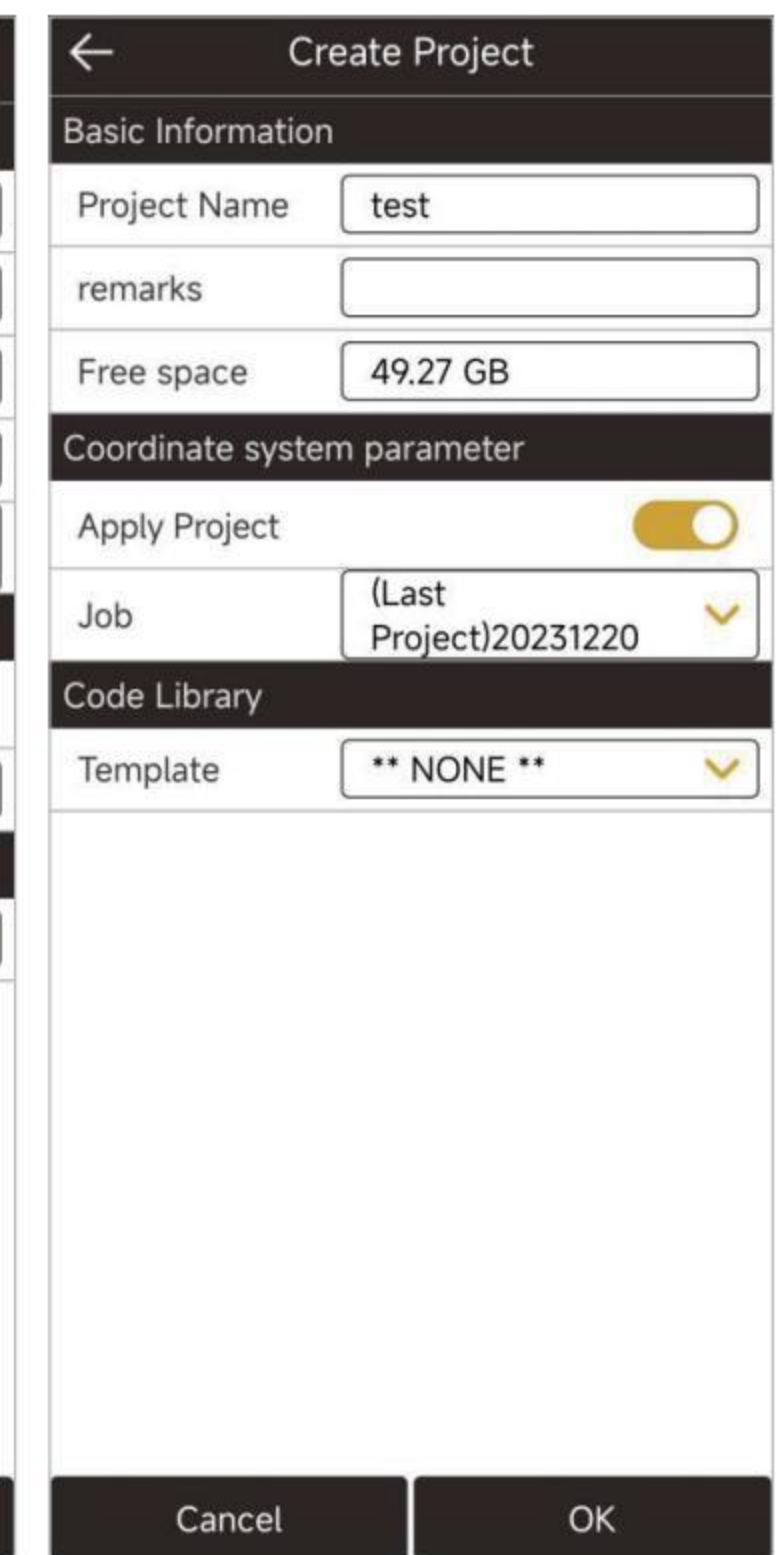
Create Project

Basic Information

Project Name test

remarks

Free space 49.27 GB

Coordinate system parameter

Apply Project

Job (Last Project)20231220

Code Library

Template ** NONE **

Cancel OK